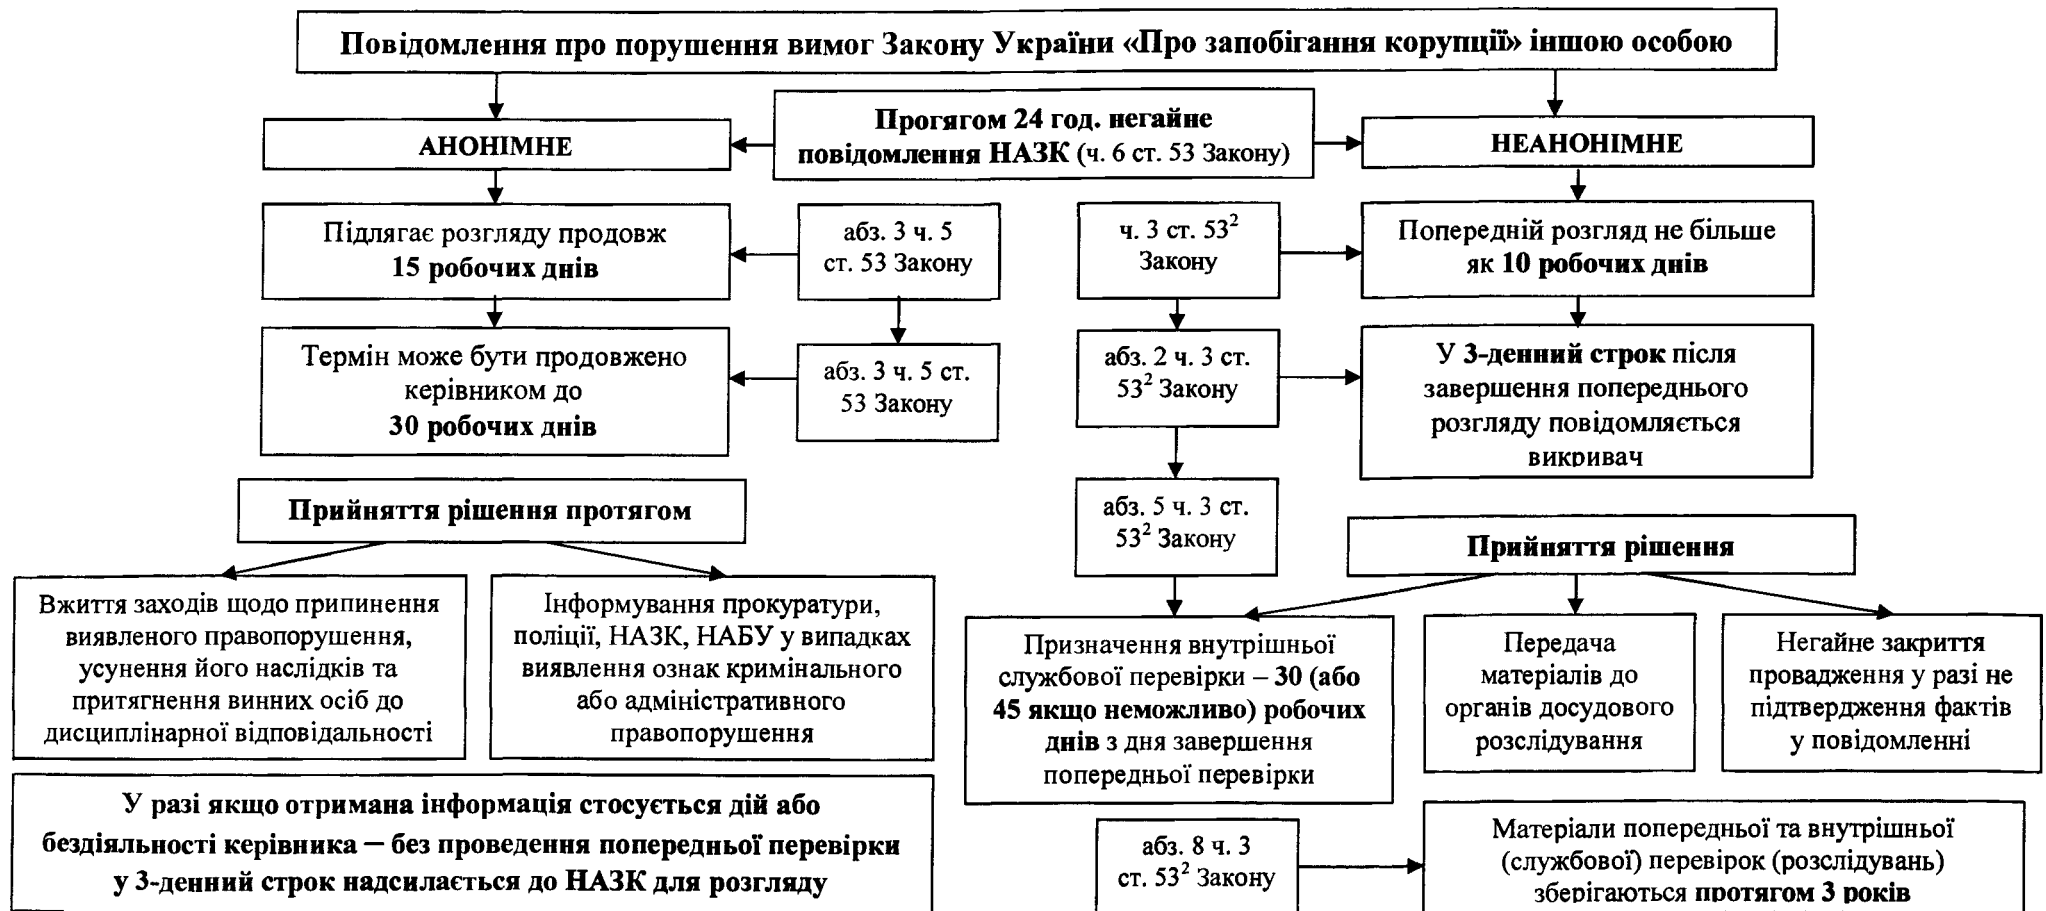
Повідомлення про порушення вимог Закону України «Про запобігання корупції» іншою особою

Протягом 24 год. негайне повідомлення НАЗК (ч. 6 ст. 53 Закону)

АНОНІМНЕ

НЕАНОНІМНЕ

Підлягає розгляду продовж 15 робочих днів

абз. 3 ч. 5 ст. 53 Закону

ч. 3 ст. $53^2$ Закону

Попередній розгляд не більше як 10 робочих днів

Термін може бути продовжено керівником до 30 робочих днів

абз. 3 ч. 5 ст. 53 Закону

абз. 2 ч. 3 ст. $53^2$ Закону

У 3-денний строк після завершення попереднього розгляду повідомляється викривач

Прийняття рішення протягом

абз. 5 ч. 3 ст. $53^2$ Закону

Прийняття рішення

Вжиття заходів щодо припинення виявленого правопорушення, усунення його наслідків та притягнення винних осіб до дисциплінарної відповідальності

Інформування прокуратури, поліції, НАЗК, НАБУ у випадках виявлення ознак кримінального або адміністративного правопорушення

Призначення внутрішньої службової перевірки – 30 (або 45 якщо неможливо) робочих днів з дня завершення попередньої перевірки

Передача матеріалів до органів досудового розслідування

Негайне закриття провадження у разі не підтвердження фактів у повідомленні

У разі якщо отримана інформація стосується дій або бездіяльності керівника – без проведення попередньої перевірки у 3-денний строк надсилається до НАЗК для розгляду

абз. 8 ч. 3 ст. $53^2$ Закону

Матеріали попередньої та внутрішньої (службової) перевірок (розслідувань) зберігаються протягом 3 років